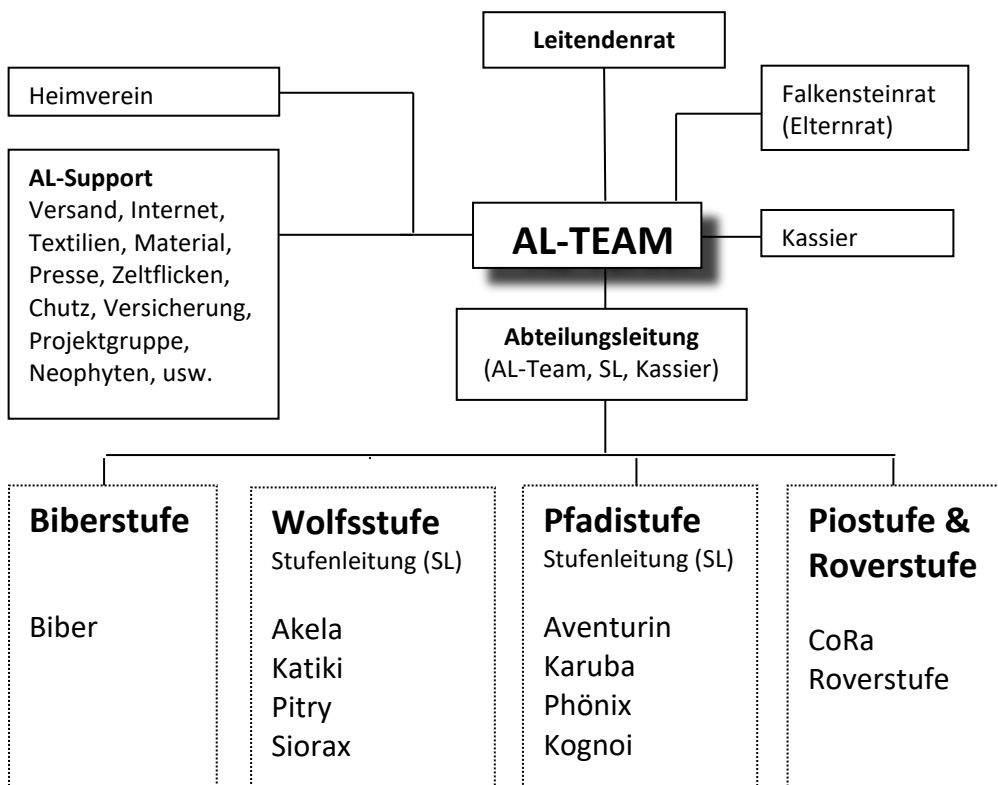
Leitendenrat

Heimverein

Falkensteinrat (Elternrat)

AL-Support
Versand, Internet, Textilien, Material, Presse, Zeltflicken, Chutz, Versicherung, Projektgruppe, Neophyten, usw.

AL-TEAM

Kassier

Abteilungsleitung
(AL-Team, SL, Kassier)

Biberstufe

Biber

Wolfsstufe
Stufenleitung (SL)

Akela
Katiki
Pitry
Siorax

Pfadistufe
Stufenleitung (SL)

Aventurin
Karuba
Phönix
Kognoi

Piostufe & Roverstufe

CoRa
Roverstufe